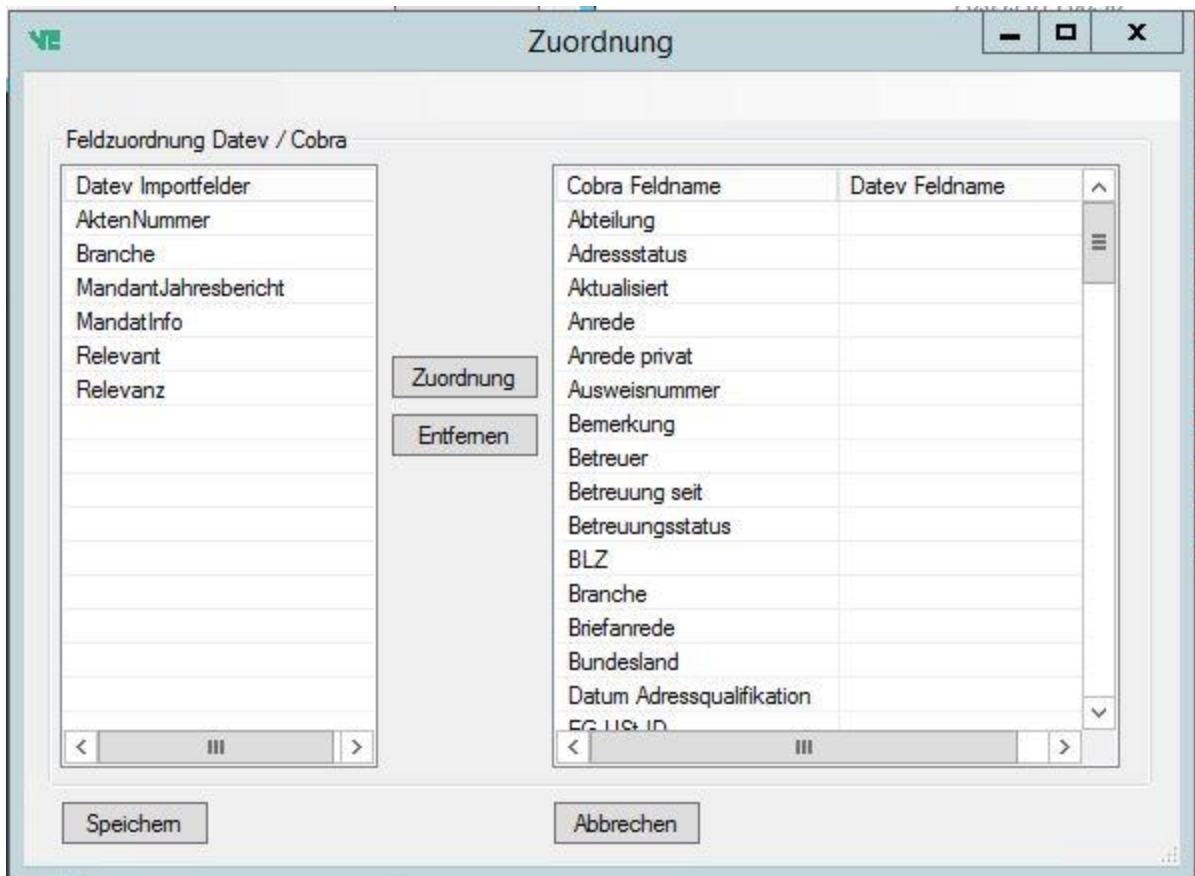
Zuordnung

Feldzuordnung Datev / Cobra

Datev Importfelder
AktenNummer
Branche
MandantJahresbericht
MandatInfo
Relevant
Relevanz

Zuordnung
Entfernen

| Cobra Feldname | Datev Feldname |
|---|---|
| Abteilung | |
| Adressstatus | |
| Aktualisiert | |
| Anrede | |
| Anrede privat | |
| Ausweisnummer | |
| Bemerkung | |
| Betreuer | |
| Betreuung seit | |
| Betreuungsstatus | |
| BLZ | |
| Branche | |
| Briefanrede | |
| Bundesland | |
| Datum Adressqualifikation | |
| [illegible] | |

Speichern
Abbrechen